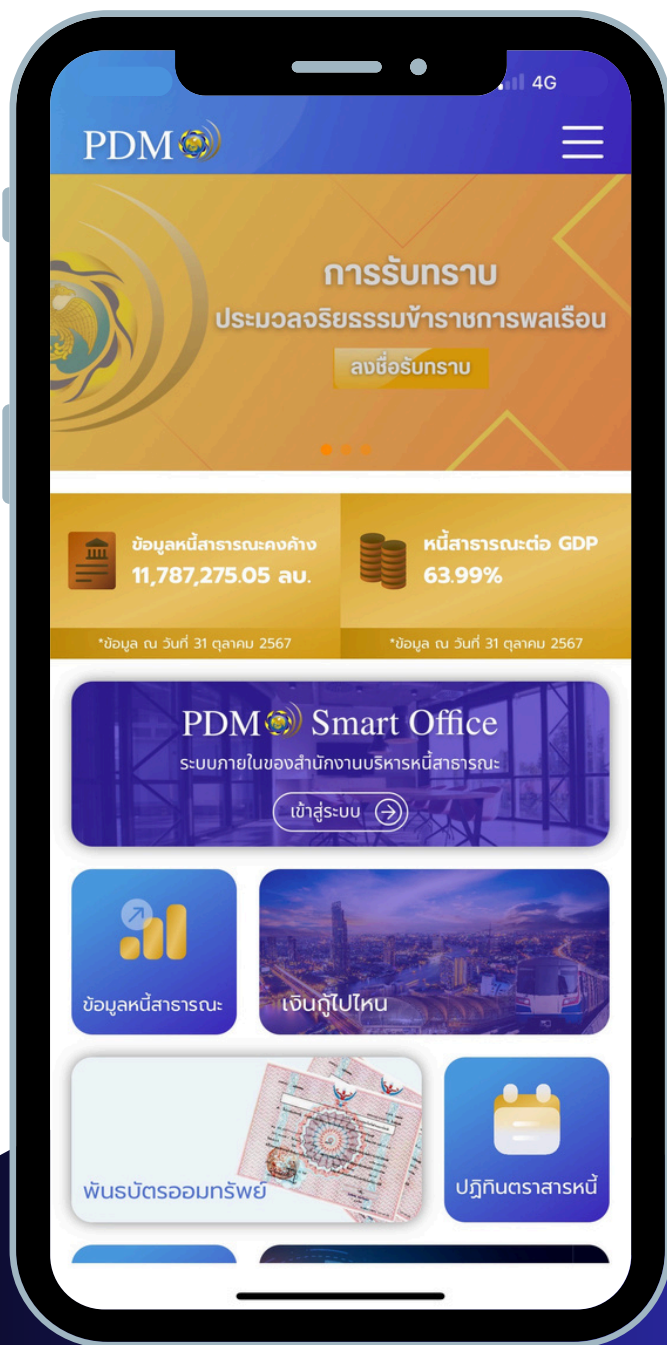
4G

PDM

การรับทราบ
ประมวลจริยธรรมข้าราชการพลเรือน
ลงชื่อรับทราบ

ข้อมูลหนี้สาธารณะคงค้าง
11,787,275.05 ลบ.
*ข้อมูล ณ วันที่ 31 ตุลาคม 2567

หนี้สาธารณะต่อ GDP
63.99%
*ข้อมูล ณ วันที่ 31 ตุลาคม 2567

PDM Smart Office
ระบบภายในของสำนักงานบริหารหนี้สาธารณะ
เข้าสู่ระบบ

ข้อมูลหนี้สาธารณะ

เงินกู้ไปไหน

พันธบัตรออมทรัพย์

ปฏิทินตราสารหนี้